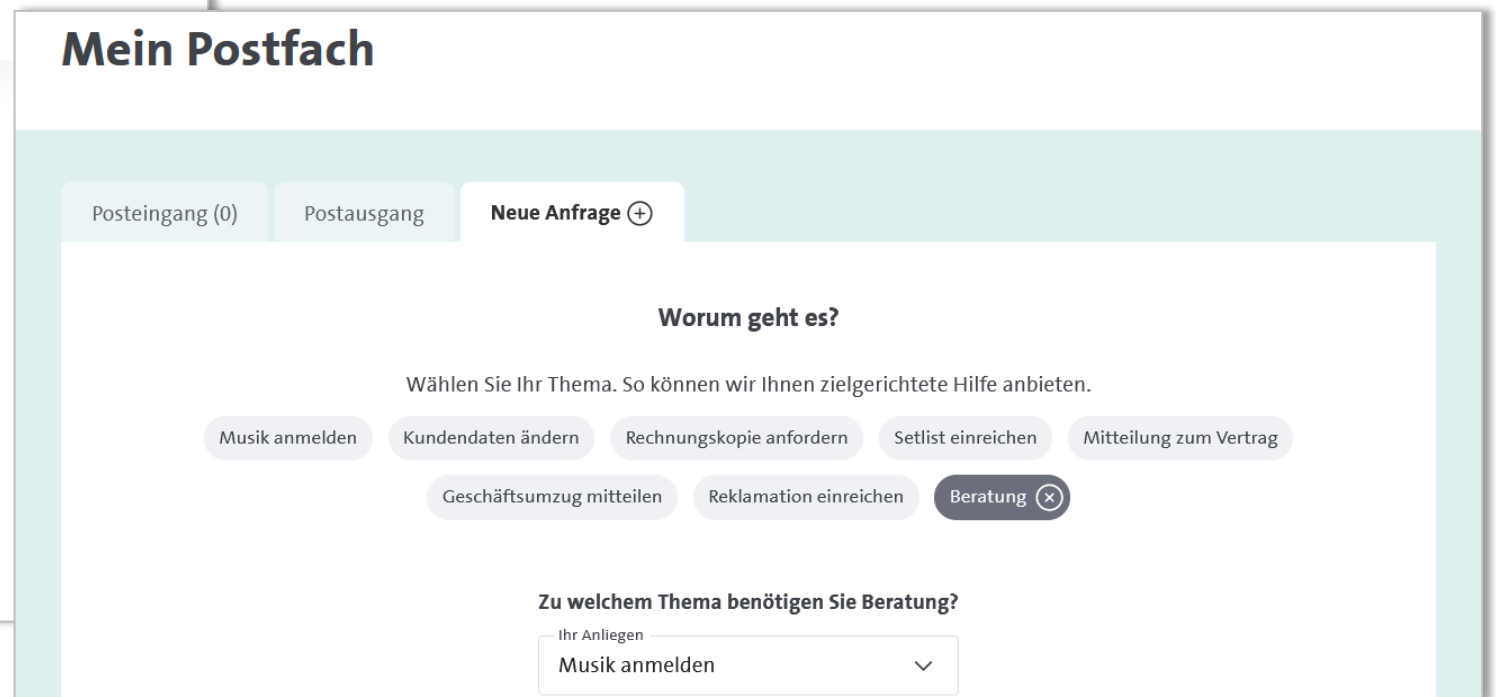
Mein Postfach

Posteingang (0)

Postausgang

Neue Anfrage ⊕

Worum geht es?

Wählen Sie Ihr Thema. So können wir Ihnen zielgerichtete Hilfe anbieten.

Musik anmelden

Kundendaten ändern

Rechnungskopie anfordern

Setlist einreichen

Mitteilung zum Vertrag

Geschäftsumzug mitteilen

Reklamation einreichen

Beratung ⊗

Zu welchem Thema benötigen Sie Beratung?

Ihr Anliegen

Musik anmelden